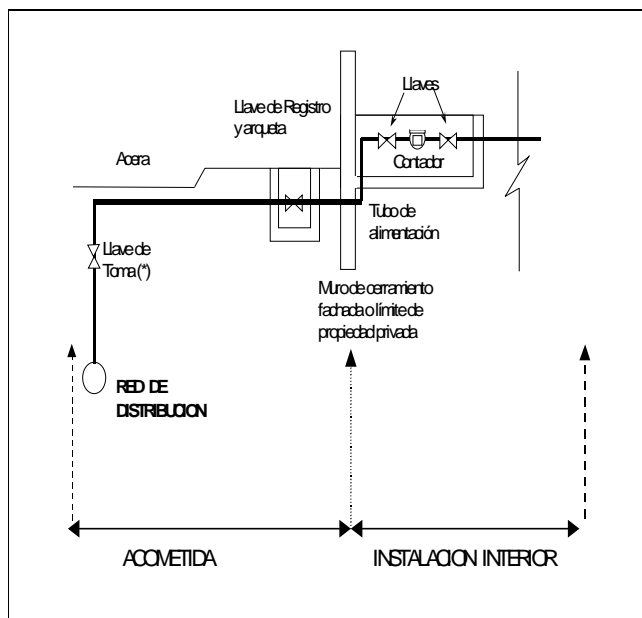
Llaves

Llave de Registro y arqueta

Acera

Contador

Tubo de alimentación

Llave de Toma (*)

Muro de cerramiento fachada o límite de propiedad privada

RED DE DISTRIBUCION

ACOMETIDA

INSTALACION INTERIOR